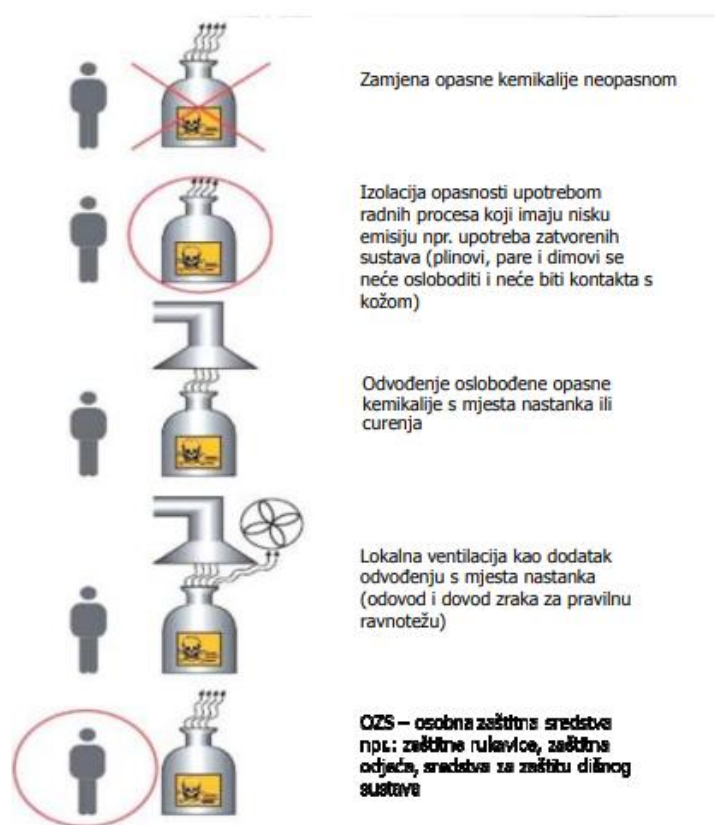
Zamjena opasne kemikalije neopasnom

Izolacija opasnosti upotrebom radnih procesa koji imaju nisku emisiju npr. upotreba zatvorenih sustava (plinovi, pare i dimovi se neće osloboditi i neće biti kontakta s kožom)

Odvođenje oslobođene opasne kemikalije s mjesta nastanka ili curenja

Lokalna ventilacija kao dodatak odvođenju s mjesta nastanka (odovod i dovod zraka za pravilnu ravnotežu)

OZS – osobna zaštitna sredstva npr.: zaštitne rukavice, zaštitna odjeća, sredstva za zaštitu dišnog sustava